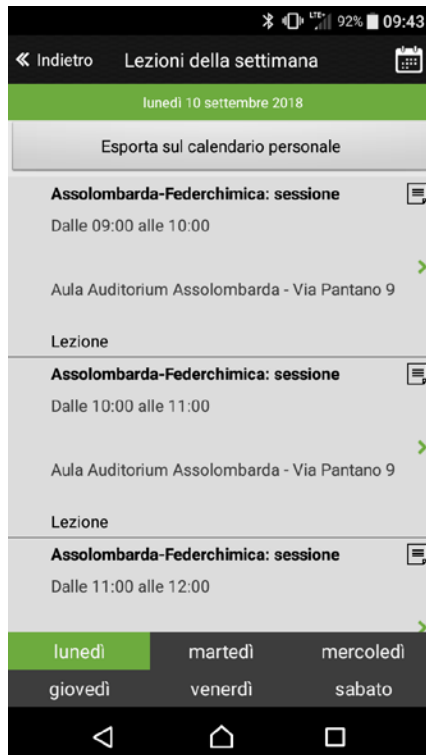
92% 09:43

« Indietro Lezioni della settimana

lunedì 10 settembre 2018

Esporta sul calendario personale

Assolombarda-Federchimica: sessione
Dalle 09:00 alle 10:00

Aula Auditorium Assolombarda - Via Pantano 9

Lezione

Assolombarda-Federchimica: sessione
Dalle 10:00 alle 11:00

Aula Auditorium Assolombarda - Via Pantano 9

Lezione

Assolombarda-Federchimica: sessione
Dalle 11:00 alle 12:00

lunedì martedì mercoledì
giovedì venerdì sabato